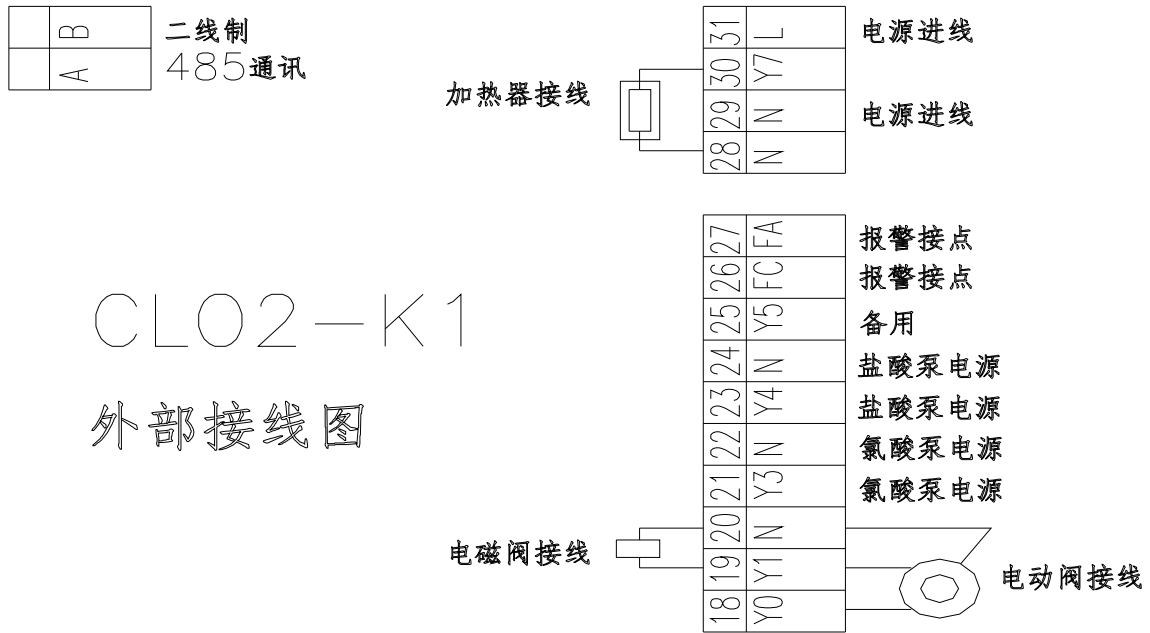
B 二线制
A 485通讯

31 L 电源进线
加热器接线 30 Y7
29 N 电源进线
28 N

27 FA 报警接点
26 FC 报警接点
25 Y5 备用
24 N 盐酸泵电源
23 Y4 盐酸泵电源
22 N 氯酸泵电源
21 Y3 氯酸泵电源
电磁阀接线 20 N
19 Y1 电动阀接线
18 Y0

CLO2—K1

外部接线图